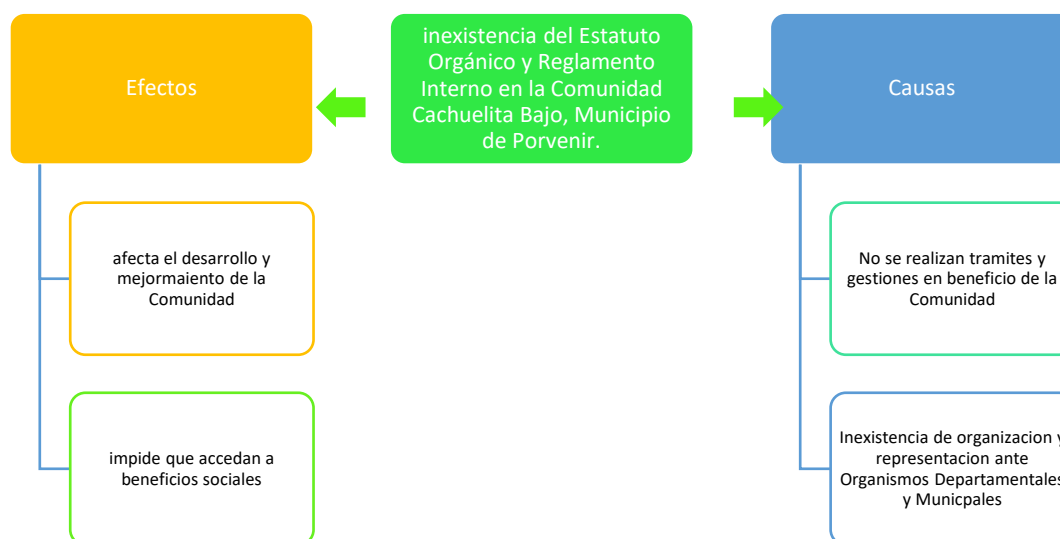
inexistencia del Estatuto Orgánico y Reglamento Interno en la Comunidad Cachuelita Bajo, Municipio de Porvenir.

Efectos

afecta el desarrollo y mejormaiento de la Comunidad

impide que accedan a beneficios sociales

Causas

No se realizan tramites y gestiones en beneficio de la Comunidad

Inexistencia de organizacion y representacion ante Organismos Departamentales y Municpales